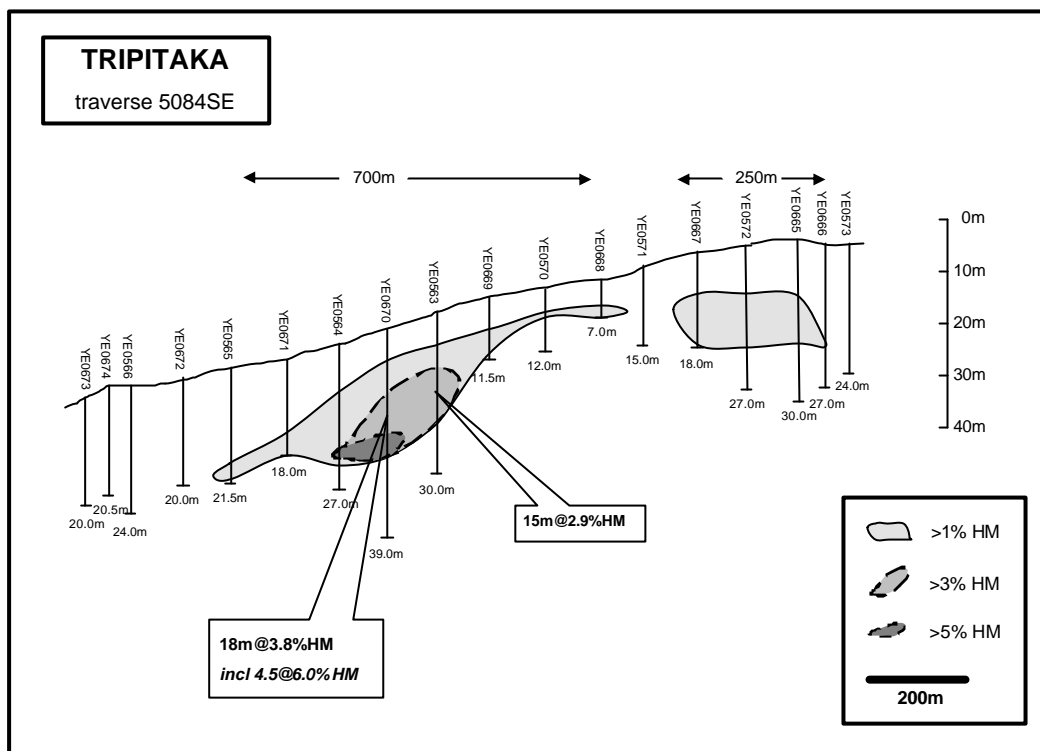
TRIPITAKA
traverse 5084SE

700m

250m

0m
10m
20m
30m
40m

YE0673
YE0674
YE0566
YE0672
YE0565
YE0671
YE0564
YE0670
YE0563
YE0669
YE0570
YE0668
YE0571
YE0667
YE0572
YE0665
YE0666
YE0573

20.0m
20.5m
24.0m
20.0m
21.5m
18.0m
27.0m
39.0m
30.0m
11.5m
12.0m
7.0m
15.0m
18.0m
27.0m
30.0m
27.0m
24.0m

15m@2.9%HM

18m@3.8%HM
incl 4.5@6.0%HM

>1% HM
>3% HM
>5% HM
200m